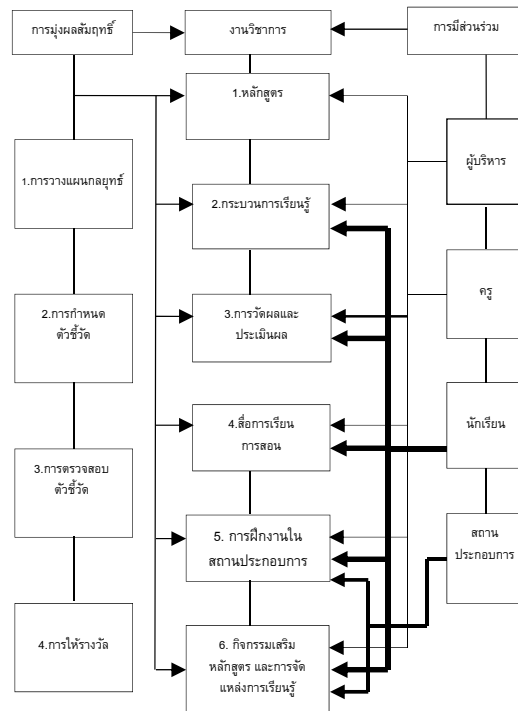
การมุ่งผลสัมฤทธิ์

งานวิชาการ

การมีส่วนร่วม

1.หลักสูตร

1.การวางแผนกลยุทธ์

ผู้บริหาร

2.กระบวนการเรียนรู้

2.การกำหนด ตัวชี้วัด

ครู

3.การวัดผลและ ประเมินผล

4.สื่อการเรียน การสอน

นักเรียน

3.การตรวจสอบ ตัวชี้วัด

5. การฝึกงานใน สถานประกอบการ

สถาน ประกอบการ

4.การให้รางวัล

6. กิจกรรมเสริม หลักสูตร และการจัด แหล่งการเรียนรู้